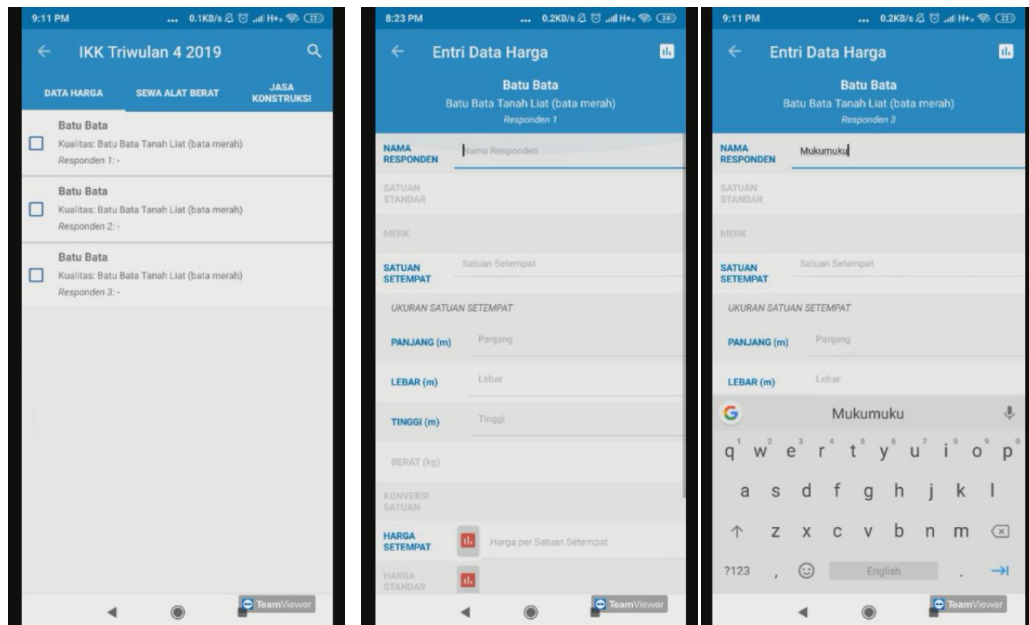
9:11 PM ... 0.1KB/s

IKK Triwulan 4 2019

DATA HARGA | SEWA ALAT BERAT | JASA KONSTRUKSI

Batu Bata
Kualitas: Batu Bata Tanah Liat (bata merah)
Responden 1: -

Batu Bata
Kualitas: Batu Bata Tanah Liat (bata merah)
Responden 2: -

Batu Bata
Kualitas: Batu Bata Tanah Liat (bata merah)
Responden 3: -

TeamViewer

8:23 PM ... 0.2KB/s

Entri Data Harga

Batu Bata
Batu Bata Tanah Liat (bata merah)
Responden 1

NAMA RESPONDEN Nama Responden
SATUAN STANDAR
MERK
SATUAN SETEMPAT Satuan Setempat
UKURAN SATUAN SETEMPAT
PANJANG (m) Panjang
LEBAR (m) Lebar
TINGGI (m) Tinggi
BERAT (kg)
KONVERSI SATUAN
HARGA SETEMPAT Harga per Satuan Setempat
HARGA STANDAR

TeamViewer

9:11 PM ... 0.2KB/s

Entri Data Harga

Batu Bata
Batu Bata Tanah Liat (bata merah)
Responden 3

NAMA RESPONDEN Mukumuku
SATUAN STANDAR
MERK
SATUAN SETEMPAT Satuan Setempat
UKURAN SATUAN SETEMPAT
PANJANG (m) Panjang
LEBAR (m) Lebar

G Mukumuku
q w e r t y u i o p
a s d f g h j k l
z x c v b n m
?123 , English .

TeamViewer